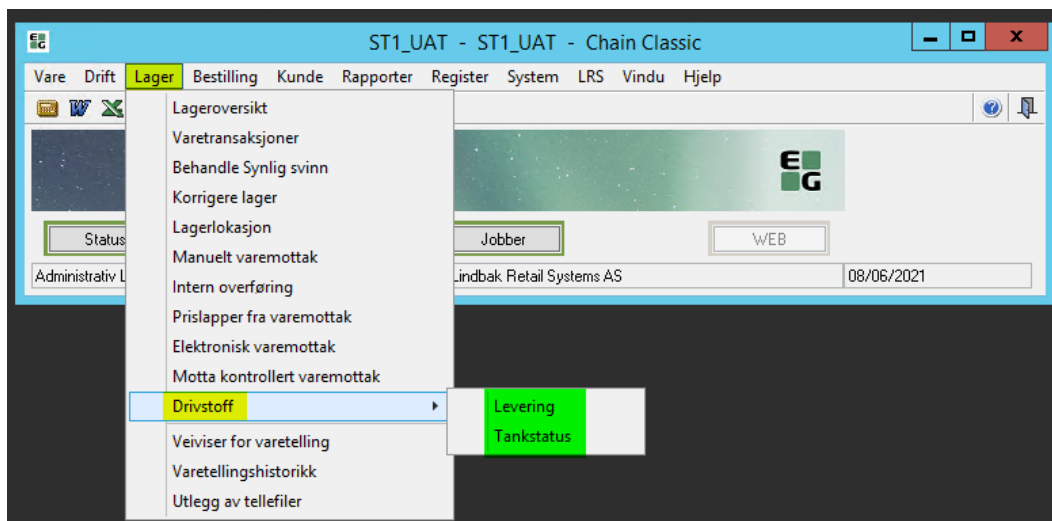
ST1_UAT - ST1_UAT - Chain Classic

Vare Drift Lager Bestilling Kunde Rapporter Register System LRS Vindu Hjelp

Lageroversikt
Varetransaksjoner
Behandle Synlig svinn
Korrigere lager
Lagerlokasjon
Manuelt varemottak
Intern overføring
Prislapper fra varemottak
Elektronisk varemottak
Motta kontrollert varemottak
Drivstoff
Veiviser for varetelling
Varetellingshistorikk
Utlegg av tellefiler

Levering
Tankstatus

EG

Status
Jobber
WEB

Administrativ L
Lindbak Retail Systems AS
08/06/2021